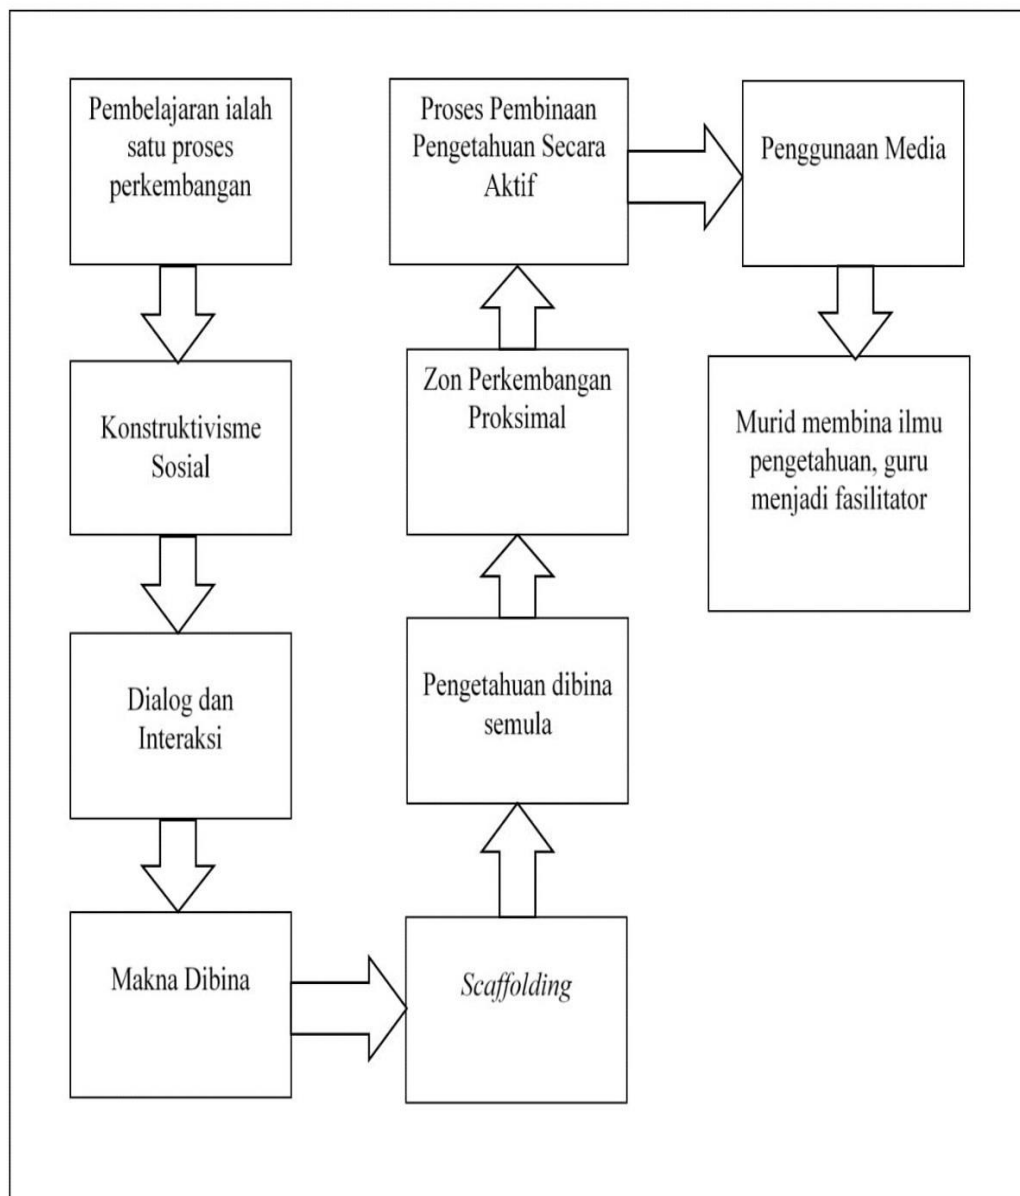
Pembelajaran ialah satu proses perkembangan

Konstruktivisme Sosial

Dialog dan Interaksi

Makna Dibina

Scaffolding

Pengetahuan dibina semula

Zon Perkembangan Proksimal

Proses Pembinaan Pengetahuan Secara Aktif

Penggunaan Media

Murid membina ilmu pengetahuan, guru menjadi fasilitator